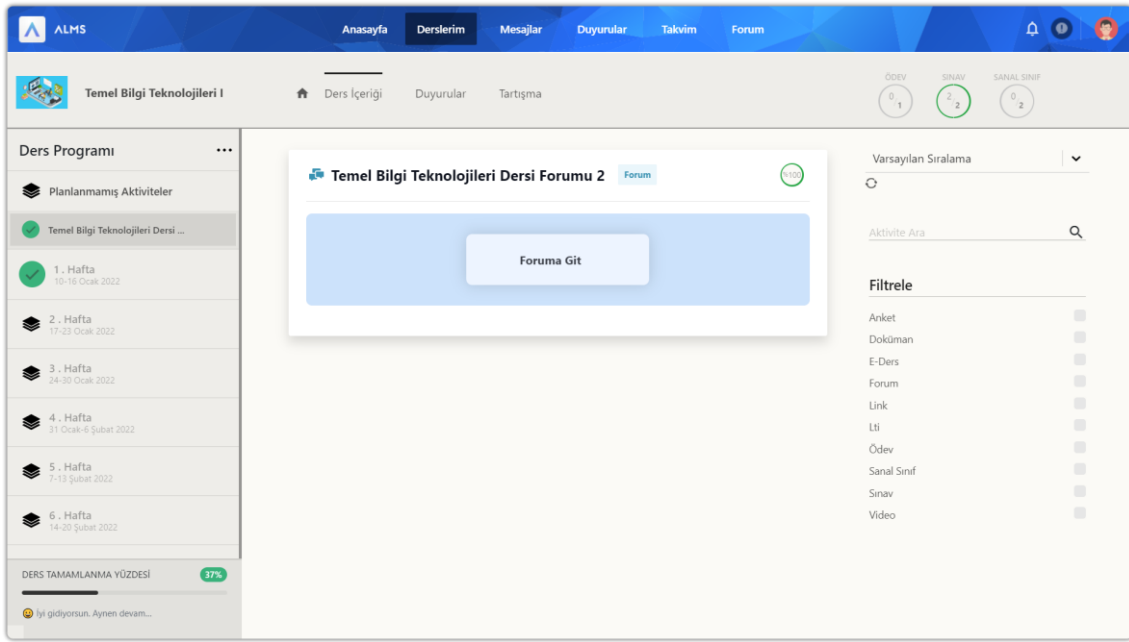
ALMS

Anasayfa Derslerim Mesajlar Duyurular Takvim Forum

Temel Bilgi Teknolojileri I

Ders İçeriği Duyurular Tartışma

ÖDEV $\frac{0}{1}$ SINAV $\frac{2}{2}$ SANAL SINIF $\frac{0}{2}$

Ders Programı ...

Planlanmamış Aktiviteler

Temel Bilgi Teknolojileri Dersi ...

1 . Hafta
10-16 Ocak 2022

2 . Hafta
17-23 Ocak 2022

3 . Hafta
24-30 Ocak 2022

4 . Hafta
31 Ocak-6 Şubat 2022

5 . Hafta
7-13 Şubat 2022

6 . Hafta
14-20 Şubat 2022

DERS TAMAMLANMA YÜZDESİ 37%

İyi gidiyorsun. Aynen devam...

Temel Bilgi Teknolojileri Dersi Forumu 2 Forum %100

Foruma Git

Varsayılan Sıralama

Aktivite Ara

Filtrele

Anket
Doküman
E-Ders
Forum
Link
Lti
Ödev
Sanal Sınıf
Sınav
Video